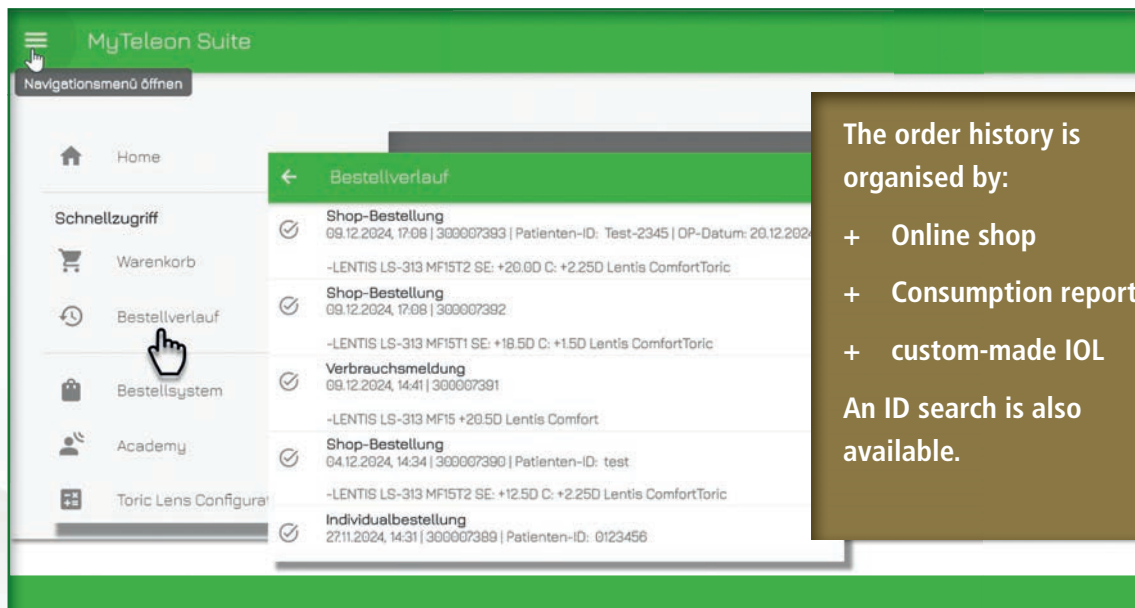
MyTeleon Suite

Navigationsmenü öffnen

Home

Schnellzugriff

Warenkorb

Bestellverlauf

Bestellsystem

Academy

Toric Lens Configurat

Bestellverlauf

Shop-Bestellung
09.12.2024, 17:08 | 300007393 | Patienten-ID: Test-2345 | OP-Datum: 20.12.2024

-LENTIS LS-313 MF15T2 SE: +20.0D C: +2.25D Lentis ComfortToric

Shop-Bestellung
09.12.2024, 17:08 | 300007392

-LENTIS LS-313 MF15T1 SE: +18.5D C: +1.5D Lentis ComfortToric

Verbrauchsmeldung
09.12.2024, 14:41 | 300007391

-LENTIS LS-313 MF15 +20.5D Lentis Comfort

Shop-Bestellung
04.12.2024, 14:34 | 300007390 | Patienten-ID: test

-LENTIS LS-313 MF15T2 SE: +12.5D C: +2.25D Lentis ComfortToric

Individualbestellung
27.11.2024, 14:31 | 300007389 | Patienten-ID: 0123456

The order history is organised by:

+ Online shop

+ Consumption report

+ custom-made IOL

An ID search is also available.